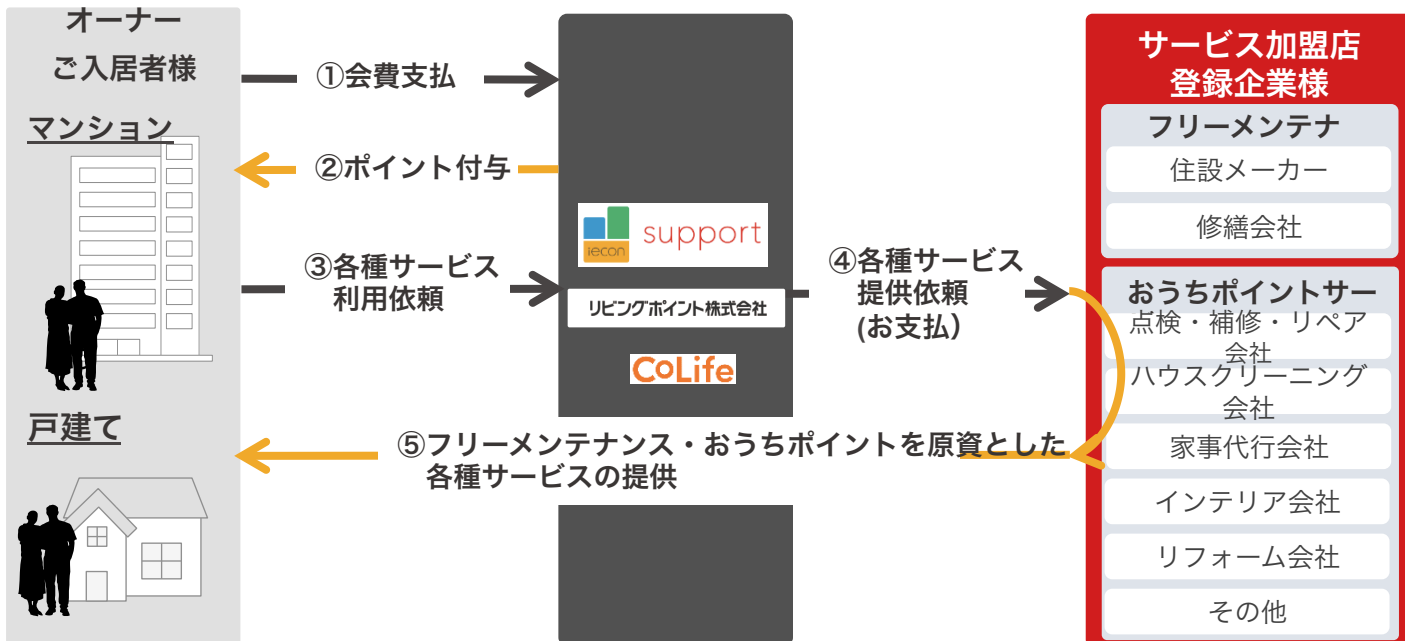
オーナー
ご入居者様

マンション

戸建て

①会費支払

②ポイント付与

③各種サービス
利用依頼

iecon support

リビングポイント株式会社

CoLife

④各種サービス
提供依頼
(お支払)

⑤フリーメンテナンス・おうちポイントを原資とした
各種サービスの提供

サービス加盟店
登録企業様

フリーメンテナ

住設メーカー

修繕会社

おうちポイントサー

点検・補修・リペア
会社

ハウスクリーニング
会社

家事代行会社

インテリア会社

リフォーム会社

その他